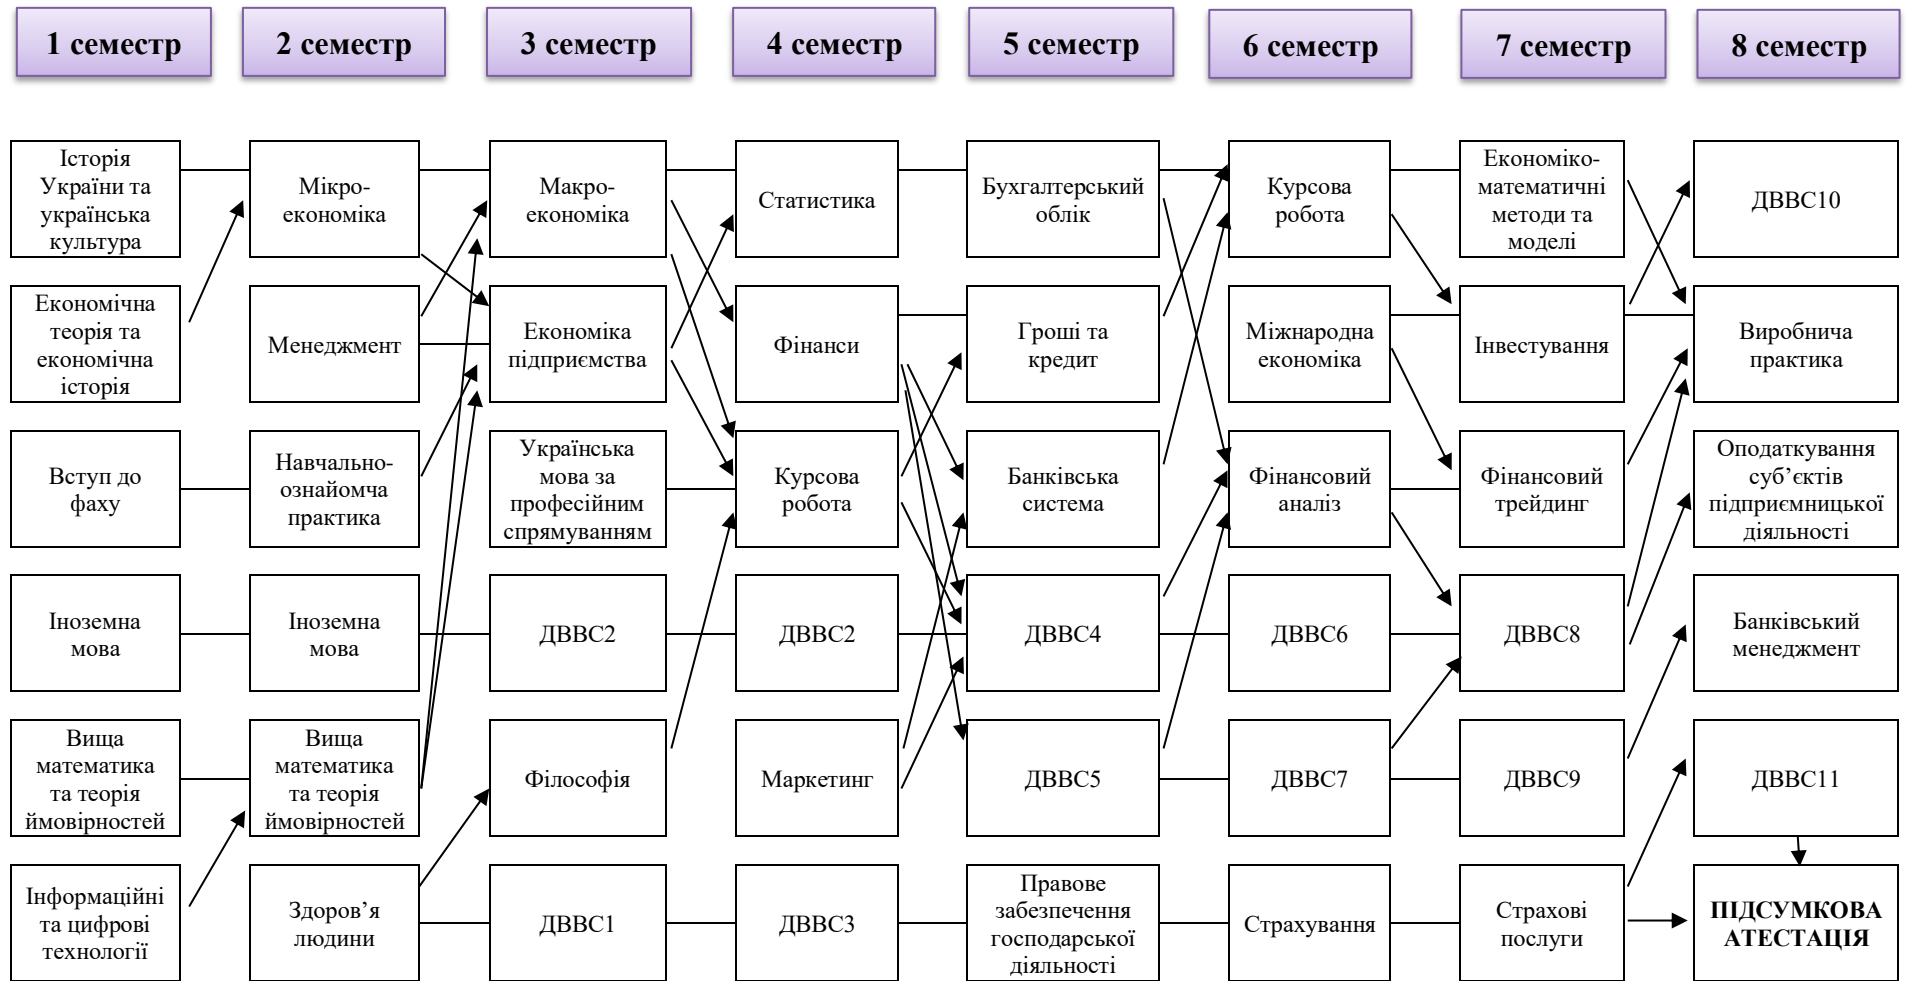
1 семестр
2 семестр
3 семестр
4 семестр
5 семестр
6 семестр
7 семестр
8 семестр

Історія України та українська культура
Мікро-економіка
Макро-економіка
Статистика
Бухгалтерський облік
Курсова робота
Економіко-математичні методи та моделі
ДВВС10

Економічна теорія та економічна історія
Менеджмент
Економіка підприємства
Фінанси
Гроші та кредит
Міжнародна економіка
Інвестування
Виробнича практика

Вступ до фаху
Навчально-ознайомча практика
Українська мова за професійним спрямуванням
Курсова робота
Банківська система
Фінансовий аналіз
Фінансовий трейдинг
Оподаткування суб'єктів підприємницької діяльності

Іноземна мова
Іноземна мова
ДВВС2
ДВВС2
ДВВС4
ДВВС6
ДВВС8
Банківський менеджмент

Вища математика та теорія ймовірностей
Вища математика та теорія ймовірностей
Філософія
Маркетинг
ДВВС5
ДВВС7
ДВВС9
ДВВС11

Інформаційні та цифрові технології
Здоров'я людини
ДВВС1
ДВВС3
Правове забезпечення господарської діяльності
Страхування
Страхові послуги
ПІДСУМКОВА АТЕСТАЦІЯ